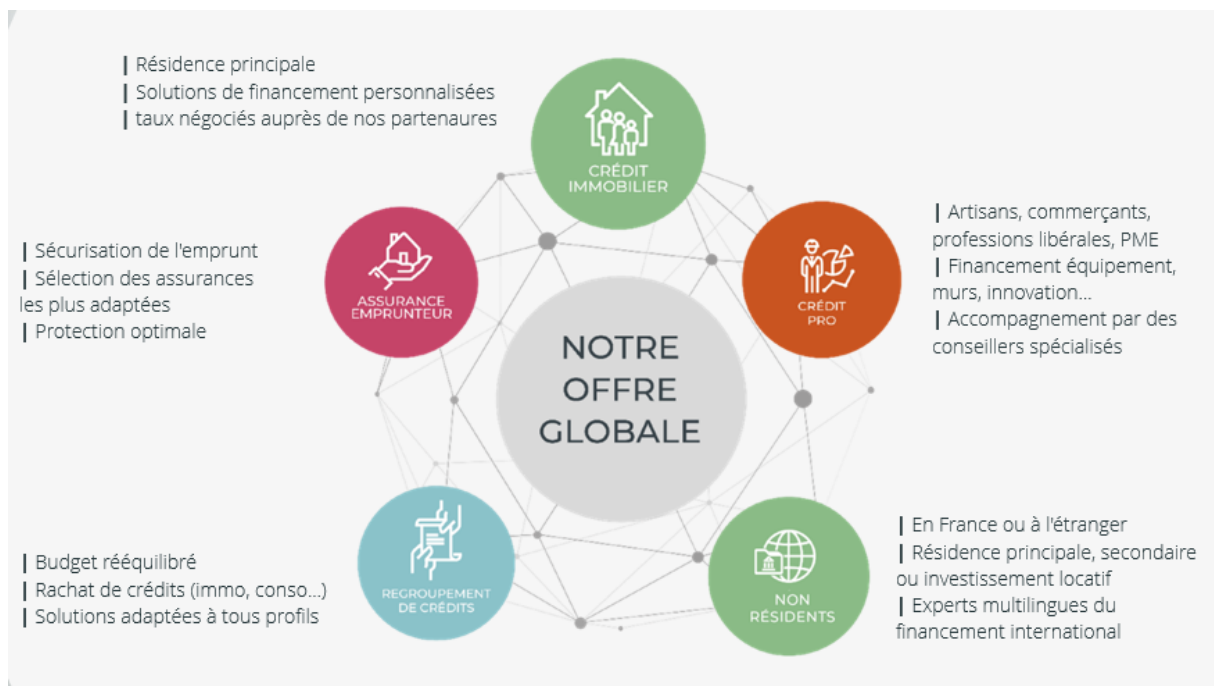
| Résidence principale
| Solutions de financement personnalisées
| taux négociés auprès de nos partenaures

CRÉDIT IMMOBILIER

| Artisans, commerçants, professions libérales, PME
| Financement équipement, murs, innovation...
| Accompagnement par des conseillers spécialisés

CRÉDIT PRO

| Sécurisation de l'emprunt
| Sélection des assurances les plus adaptées
| Protection optimale

ASSURANCE EMPRUNTEUR

NOTRE OFFRE GLOBALE

| En France ou à l'étranger
| Résidence principale, secondaire ou investissement locatif
| Experts multilingues du financement international

NON RÉSIDENTS

| Budget rééquilibré
| Rachat de crédits (immo, conso...)
| Solutions adaptées à tous profils

REGROUPEMENT DE CRÉDITS